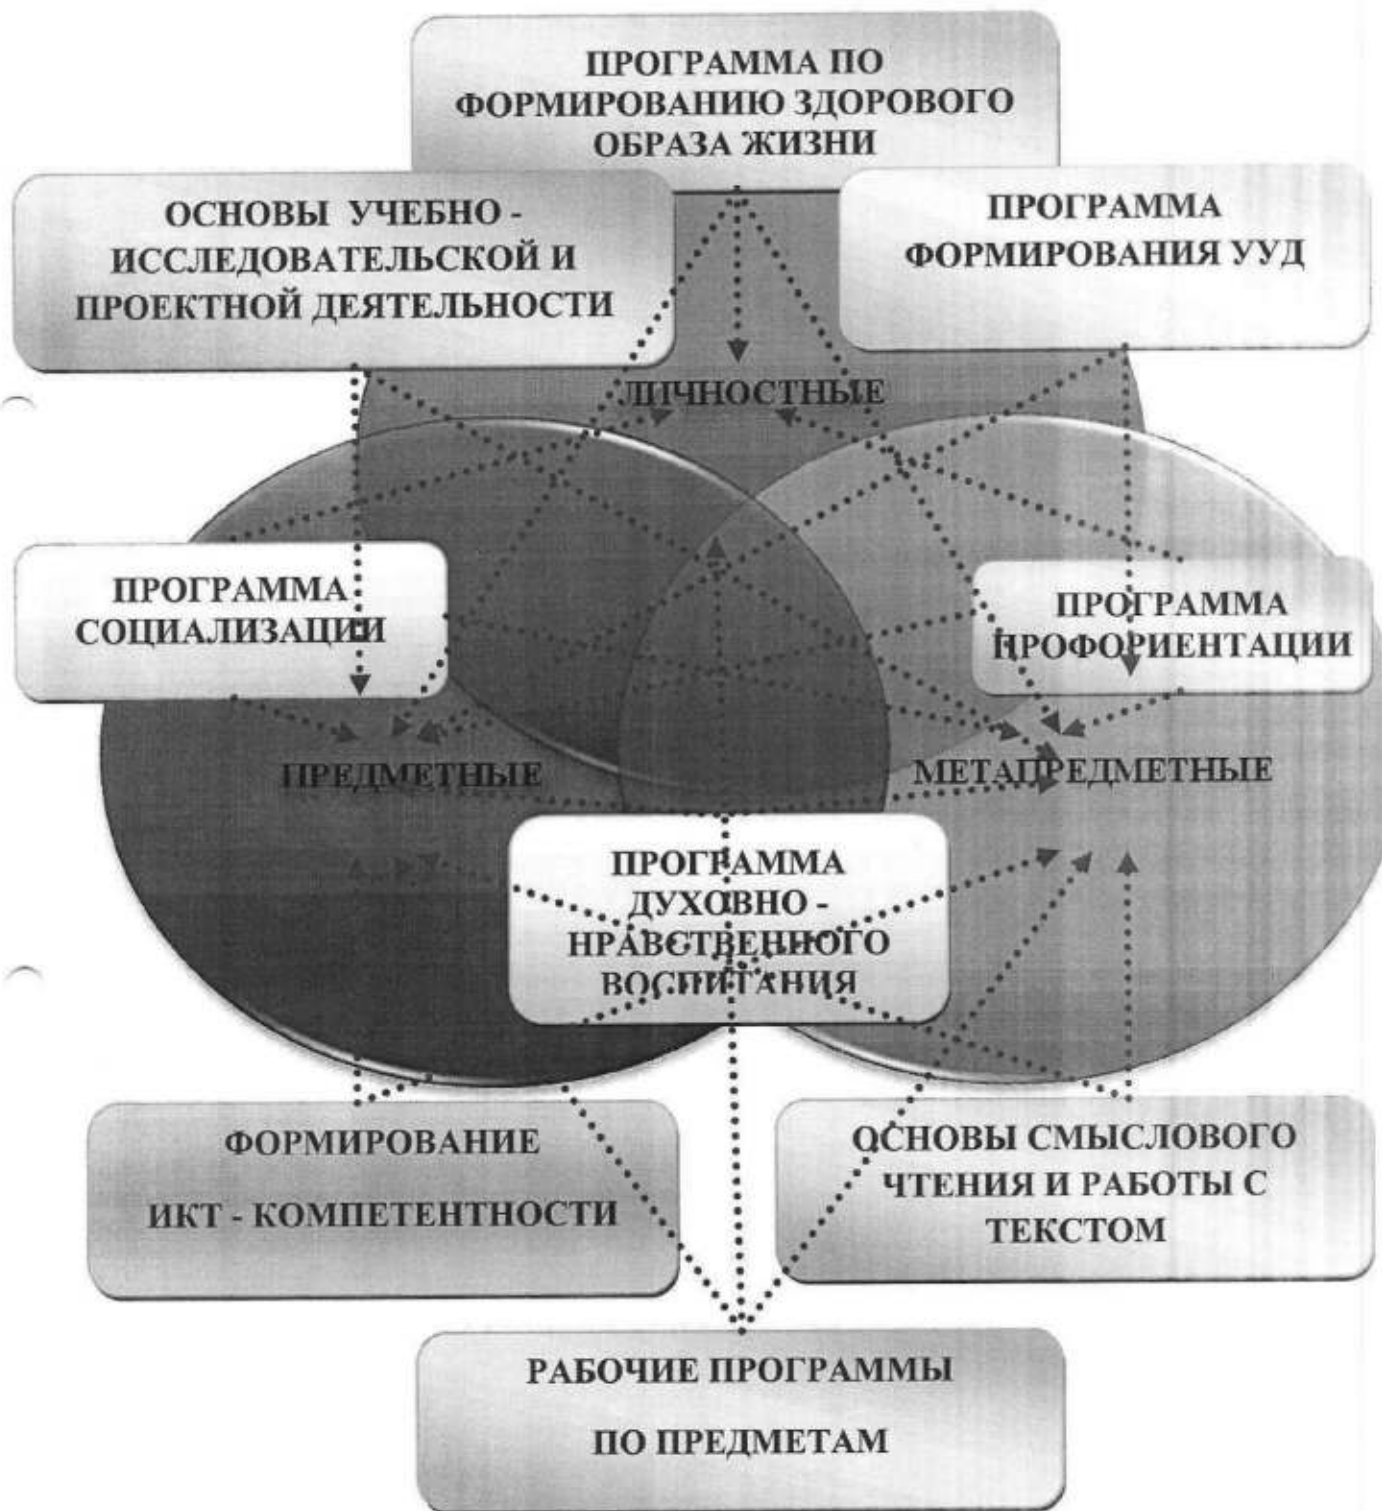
ПРОГРАММА ПО ФОРМИРОВАНИЮ ЗДОРОВОГО ОБРАЗА ЖИЗНИ

ОСНОВЫ УЧЕБНО - ИССЛЕДОВАТЕЛЬСКОЙ И ПРОЕКТНОЙ ДЕЯТЕЛЬНОСТИ

ПРОГРАММА ФОРМИРОВАНИЯ УУД

ЛИЧНОСТНЫЕ

ПРОГРАММА СОЦИАЛИЗАЦИИ

ПРОГРАММА ПРОФОРИЕНТАЦИИ

ПРЕДМЕТНЫЕ

МЕТАПРЕДМЕТНЫЕ

ПРОГРАММА ДУХОВНО - НРАВСТВЕННОГО ВОСПИТАНИЯ

ФОРМИРОВАНИЕ ИКТ - КОМПЕТЕНТНОСТИ

ОСНОВЫ СМЫСЛОВОГО ЧТЕНИЯ И РАБОТЫ С ТЕКСТОМ

РАБОЧИЕ ПРОГРАММЫ ПО ПРЕДМЕТАМ